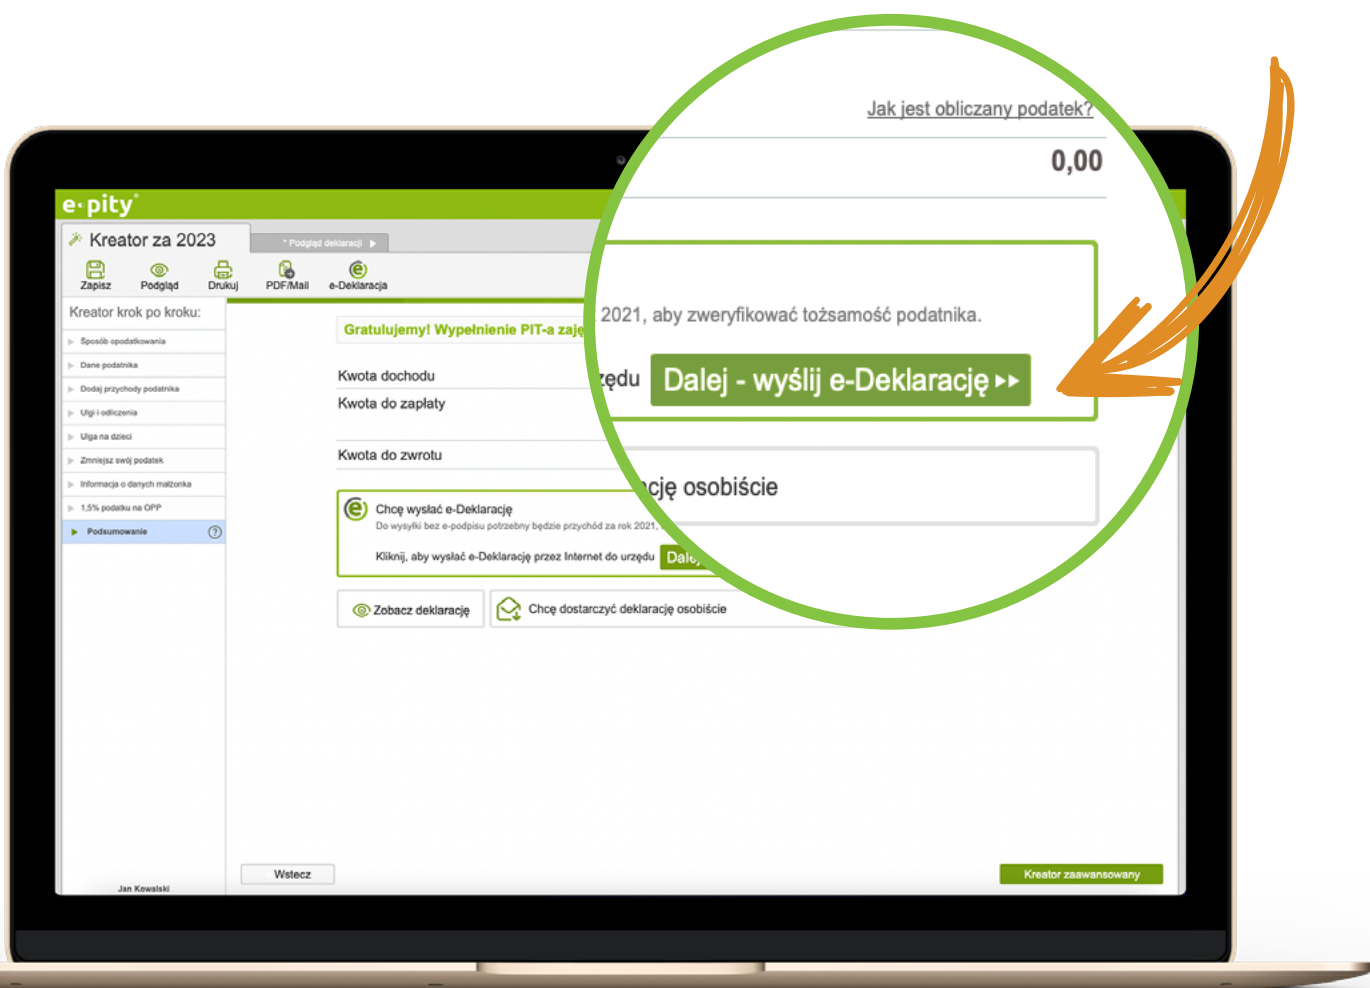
e-pity

Kreator za 2023

* Podgląd deklaracji

Zapisz
Podgląd
Drukuj
PDF/Mail
e-Deklaracja

Kreator krok po kroku:

Sposób opodatkowania
Dane podatnika
Dodaj przychody podatnika
Ulgi i odliczenia
Ulga na dzieci
Zmniejsz swój podatek
Informacja o danych małżonka
1,5% podatku na OPP
Podsumowanie

Gratulujemy! Wypełnienie PIT-a zaję

Kwota dochodu
Kwota do zapłaty

Kwota do zwrotu

Chcę wysłać e-Deklarację
Do wysyłki bez e-podpisu potrzebny będzie przychód za rok 2021,
Kliknij, aby wysłać e-Deklarację przez Internet do urzędu Dale

Zobacz deklarację
Chcę dostarczyć deklarację osobiście

Jak jest obliczany podatek?
0,00

2021, aby zweryfikować tożsamość podatnika.
zędu Dalej - wyślij e-Deklarację ▸▸

cję osobiście

Jan Kowalski
Wstecz
Kreator zaawansowany